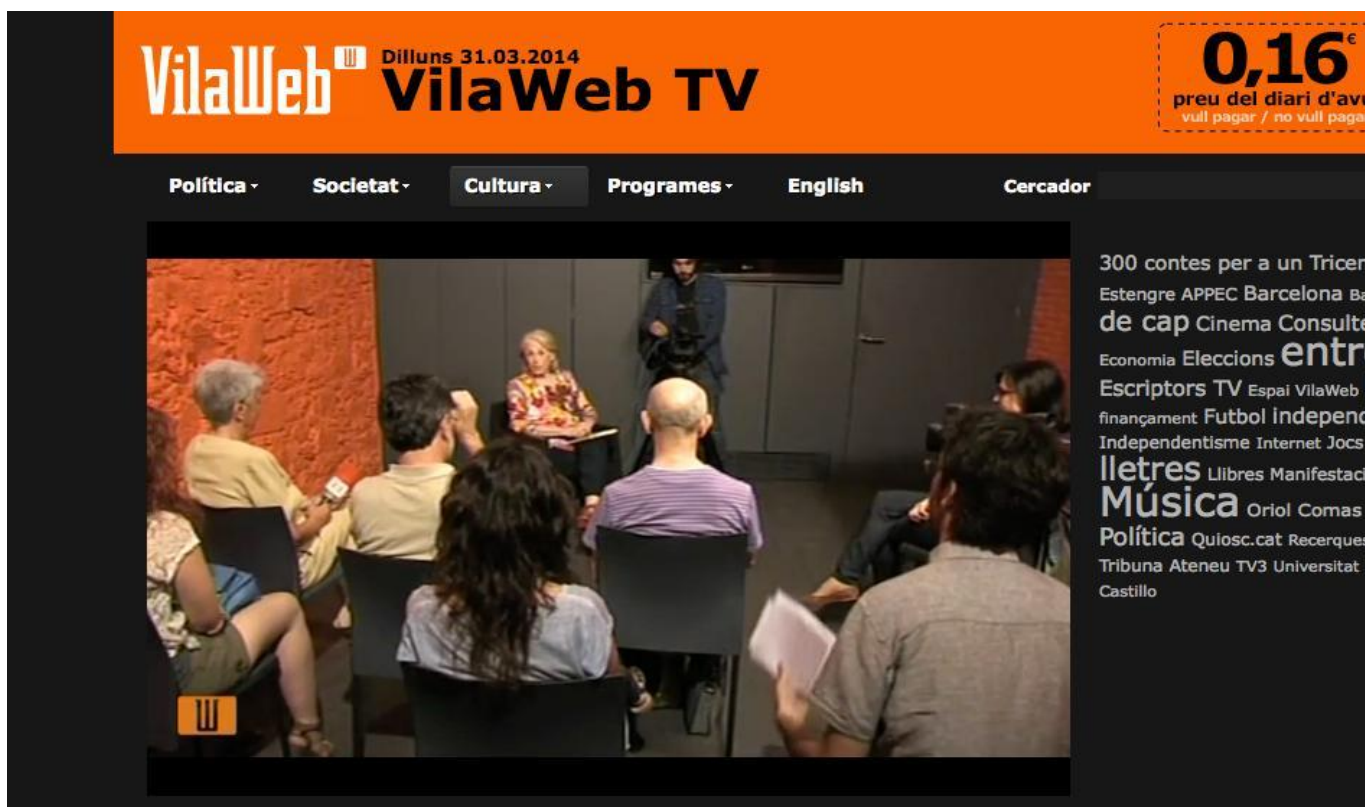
VilaWeb Dilluns 31.03.2014 VilaWeb TV

0,16€
preu del diari d'avu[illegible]
vull pagar / no vull paga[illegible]

Política · Societat · Cultura · Programes · English Cercador

300 contes per a un Tricer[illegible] Estengre APPEC Barcelona Ba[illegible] de cap Cinema Consulte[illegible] Economia Eleccions entr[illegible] Escriptors TV Espai VilaWeb finançament Futbol indepen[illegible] Independentisme Internet Jocs lletres Llibres Manifestaci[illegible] Música Oriol Comas Política Quiosc.cat Recerque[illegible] Tribuna Ateneu TV3 Universitat Castillo